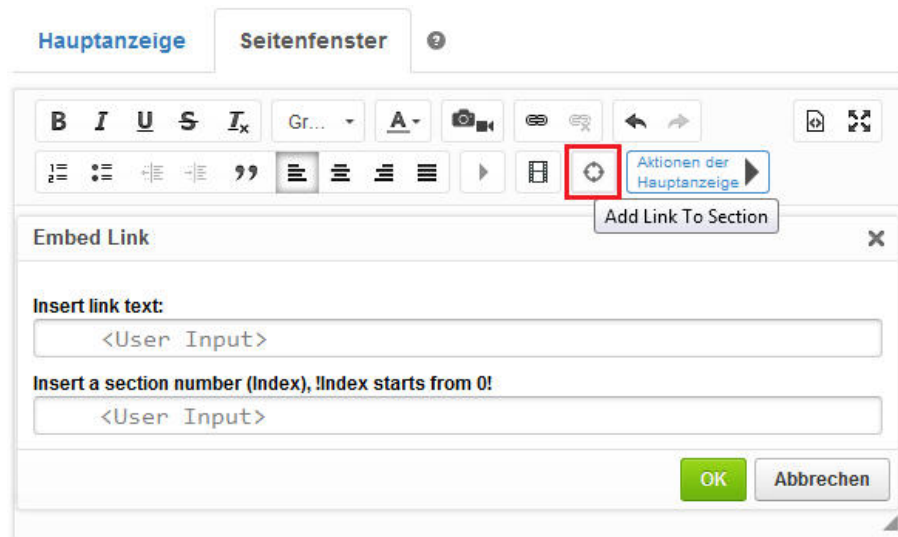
Hauptanzeige Seitenfenster

B I U S Tx Gr... A

Aktionen der Hauptanzeige

Add Link To Section

Embed Link

Insert link text:

<User Input>

Insert a section number (Index), !Index starts from 0!

<User Input>

OK Abbrechen